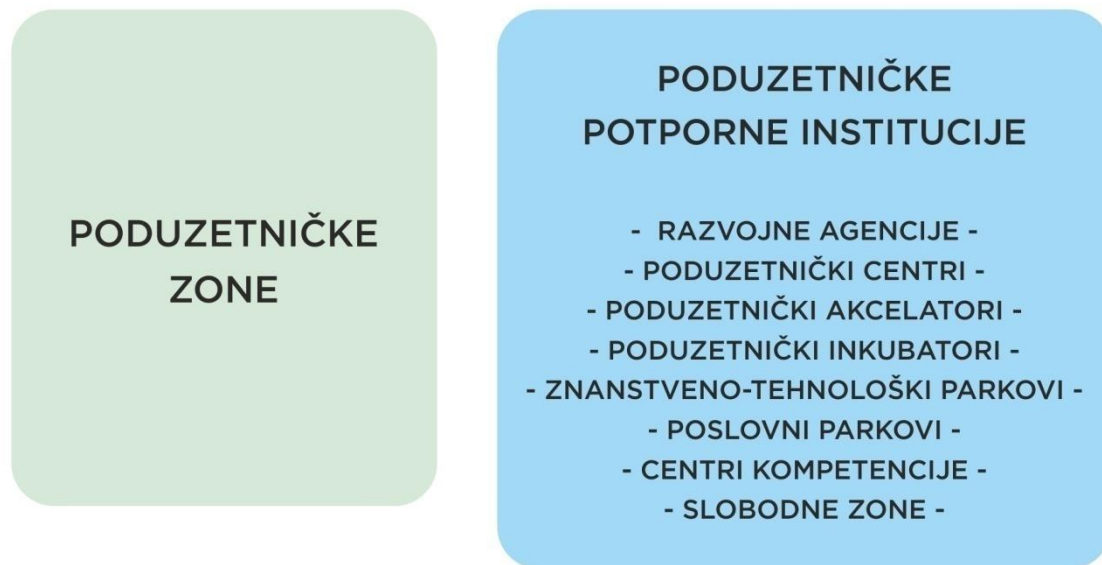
PODUZETNIČKE ZONE

PODUZETNIČKE POTPORNE INSTITUCIJE

- RAZVOJNE AGENCIJE -
- PODUZETNIČKI CENTRI -
- PODUZETNIČKI AKCELATORI -
- PODUZETNIČKI INKUBATORI -
- ZNANSTVENO-TEHNOLOŠKI PARKOVI -
- POSLOVNI PARKOVI -
- CENTRI KOMPETENCIJE -
- SLOBODNE ZONE -